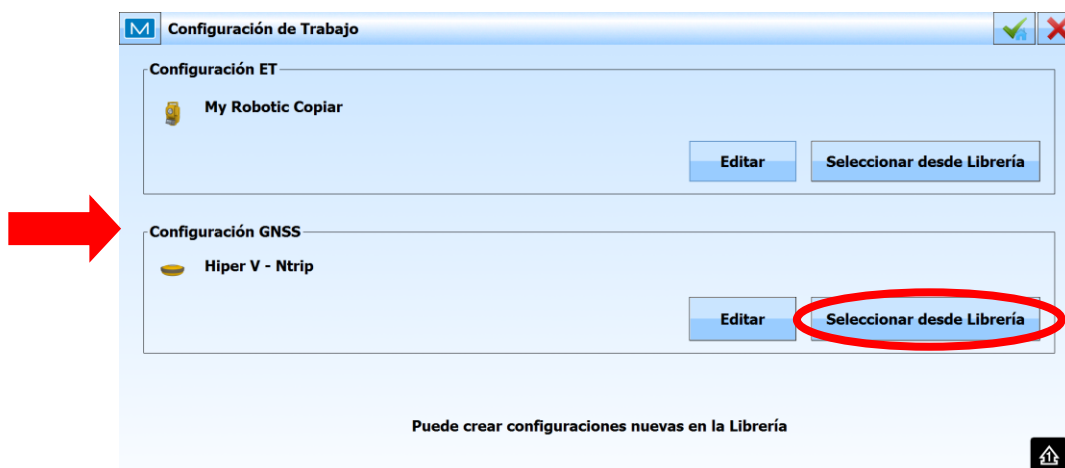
M Configuración de Trabajo

Configuración ET

My Robotic Copiar

Editar

Seleccionar desde Librería

Configuración GNSS

Hiper V - Ntrip

Editar

Seleccionar desde Librería

Puede crear configuraciones nuevas en la Librería